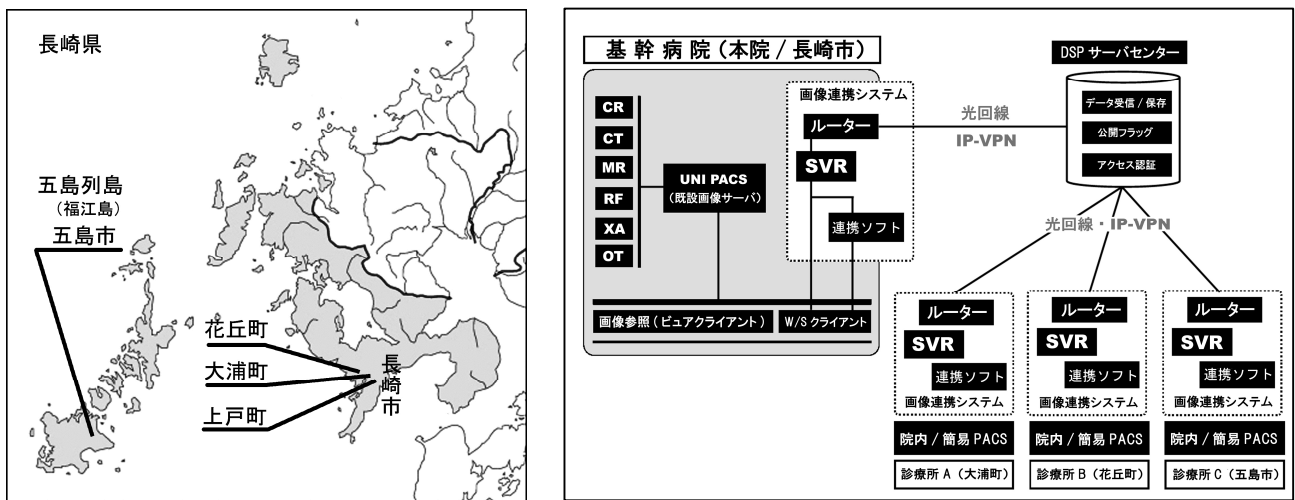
長崎県

五島列島
（福江島）
五島市

花丘町
大浦町
上戸町

長崎市

基幹病院（本院／長崎市）

CR
CT
MR
RF
XA
OT

UNI PACS
（既設画像サーバ）

画像連携システム
ルーター
SVR
連携ソフト

画像参照（ビュアクライアント）
W/S クライアント

光回線
IP-VPN

DSP サーバセンター
データ受信／保存
公開フラッグ
アクセス認証

光回線・IP-VPN

ルーター
SVR
連携ソフト
画像連携システム
院内／簡易 PACS
診療所 A（大浦町）

ルーター
SVR
連携ソフト
画像連携システム
院内／簡易 PACS
診療所 B（花丘町）

ルーター
SVR
連携ソフト
画像連携システム
院内／簡易 PACS
診療所 C（五島市）